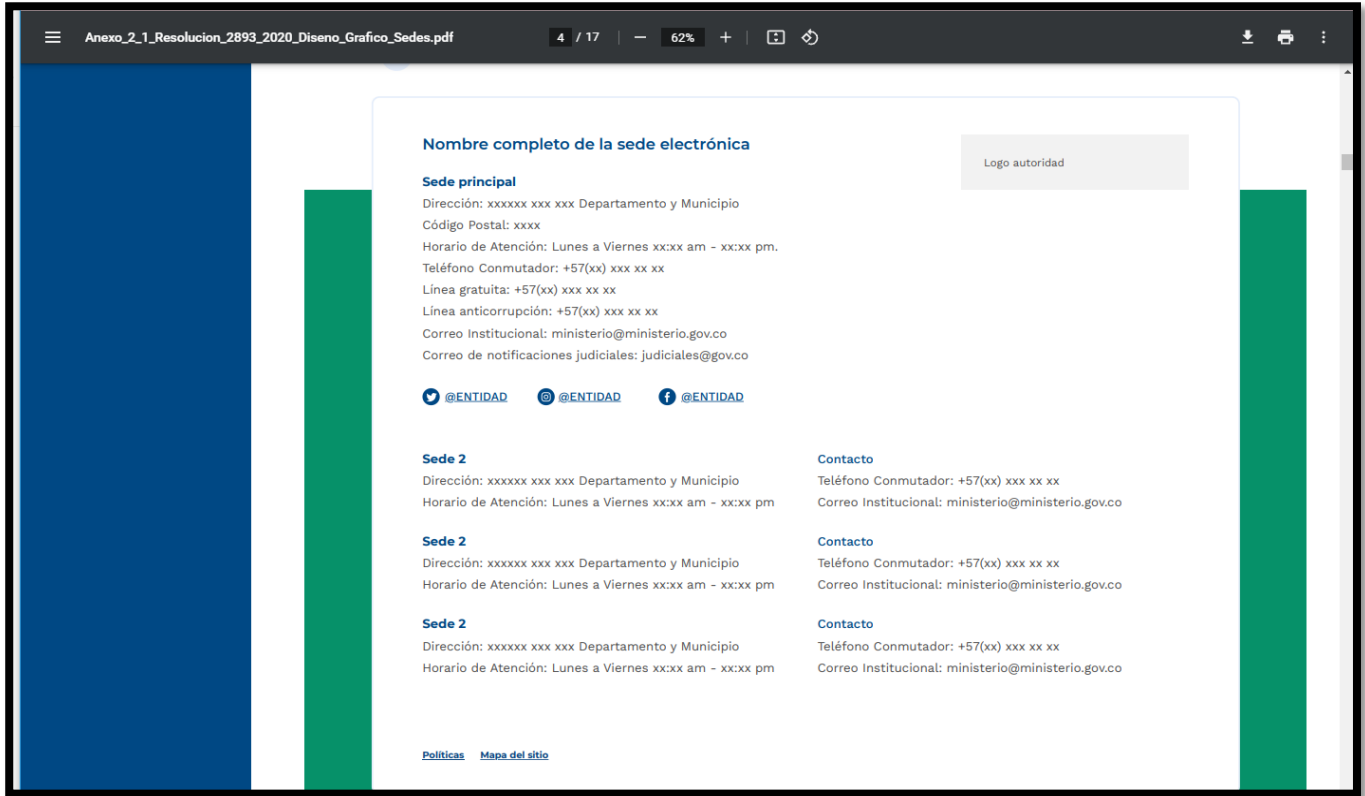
Anexo_2_1_Resolucion_2893_2020_Diseno_Grafico_Sedes.pdf

4 / 17 | — 62% + |

Nombre completo de la sede electrónica

Logo autoridad

Sede principal
Dirección: xxxxxx xxx xxx Departamento y Municipio
Código Postal: xxxx
Horario de Atención: Lunes a Viernes xx:xx am - xx:xx pm.
Teléfono Conmutador: +57(xx) xxx xx xx
Línea gratuita: +57(xx) xxx xx xx
Línea anticorrupción: +57(xx) xxx xx xx
Correo Institucional: ministerio@ministerio.gov.co
Correo de notificaciones judiciales: judiciales@gov.co

@ENTIDAD @ENTIDAD @ENTIDAD

Sede 2
Dirección: xxxxxx xxx xxx Departamento y Municipio
Horario de Atención: Lunes a Viernes xx:xx am - xx:xx pm

Contacto
Teléfono Conmutador: +57(xx) xxx xx xx
Correo Institucional: ministerio@ministerio.gov.co

Sede 2
Dirección: xxxxxx xxx xxx Departamento y Municipio
Horario de Atención: Lunes a Viernes xx:xx am - xx:xx pm

Contacto
Teléfono Conmutador: +57(xx) xxx xx xx
Correo Institucional: ministerio@ministerio.gov.co

Sede 2
Dirección: xxxxxx xxx xxx Departamento y Municipio
Horario de Atención: Lunes a Viernes xx:xx am - xx:xx pm

Contacto
Teléfono Conmutador: +57(xx) xxx xx xx
Correo Institucional: ministerio@ministerio.gov.co

Políticas Mapa del sitio